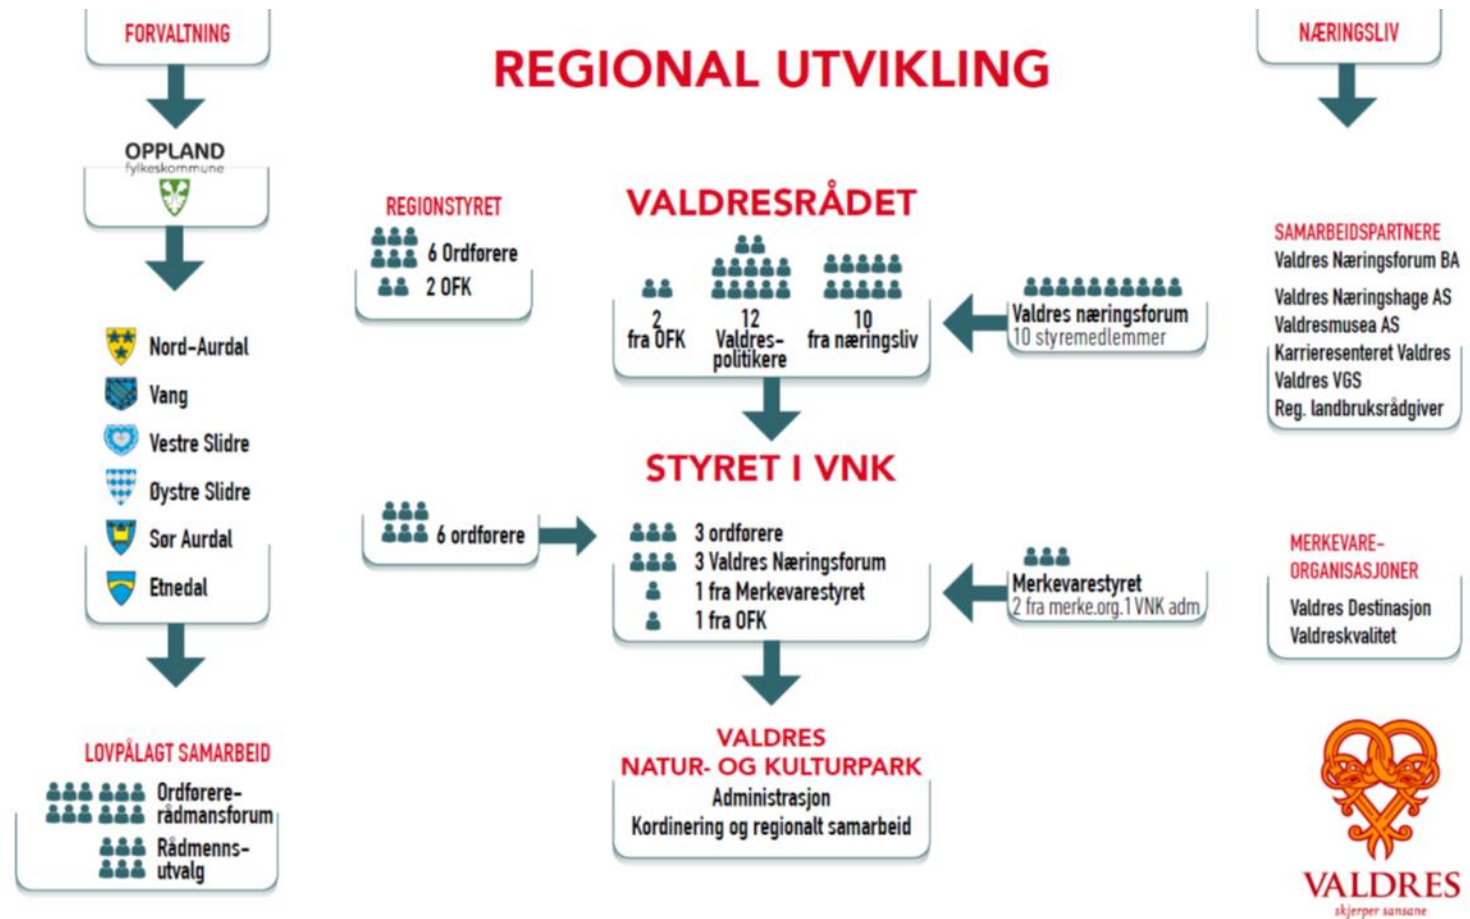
FORVALTNING

REGIONAL UTVIKLING

NÆRINGSLIV

OPPLAND
fylkeskommune

REGIONSTYRET
6 Ordførere
2 OFK

VALDRESRÅDET
2 fra OFK
12 Valdres-politikere
10 fra næringsliv

Valdres næringsforum
10 styremedlemmer

SAMARBEIDSPARTNERE
Valdres Næringsforum BA
Valdres Næringshage AS
Valdresmusea AS
Karrieresenteret Valdres
Valdres VGS
Reg. landbruksrådgiver

Nord-Aurdal
Vang
Vestre Slidre
Øystre Slidre
Sør Aurdal
Etnedal

STYRET I VNK

6 ordførere

3 ordførere
3 Valdres Næringsforum
1 fra Merkevarestyret
1 fra OFK

Merkevarestyret
2 fra merke.org. 1 VNK adm

MERKEVARE-ORGANISASJONER
Valdres Destinasjon
Valdreskvalitet

LOVPÅLAGT SAMARBEID
Ordfører-rådmansforum
Rådmenns-utvalg

VALDRES
NATUR- OG KULTURPARK
Administrasjon
Kordinering og regionalt samarbeid

VALDRES
skjerper sansane